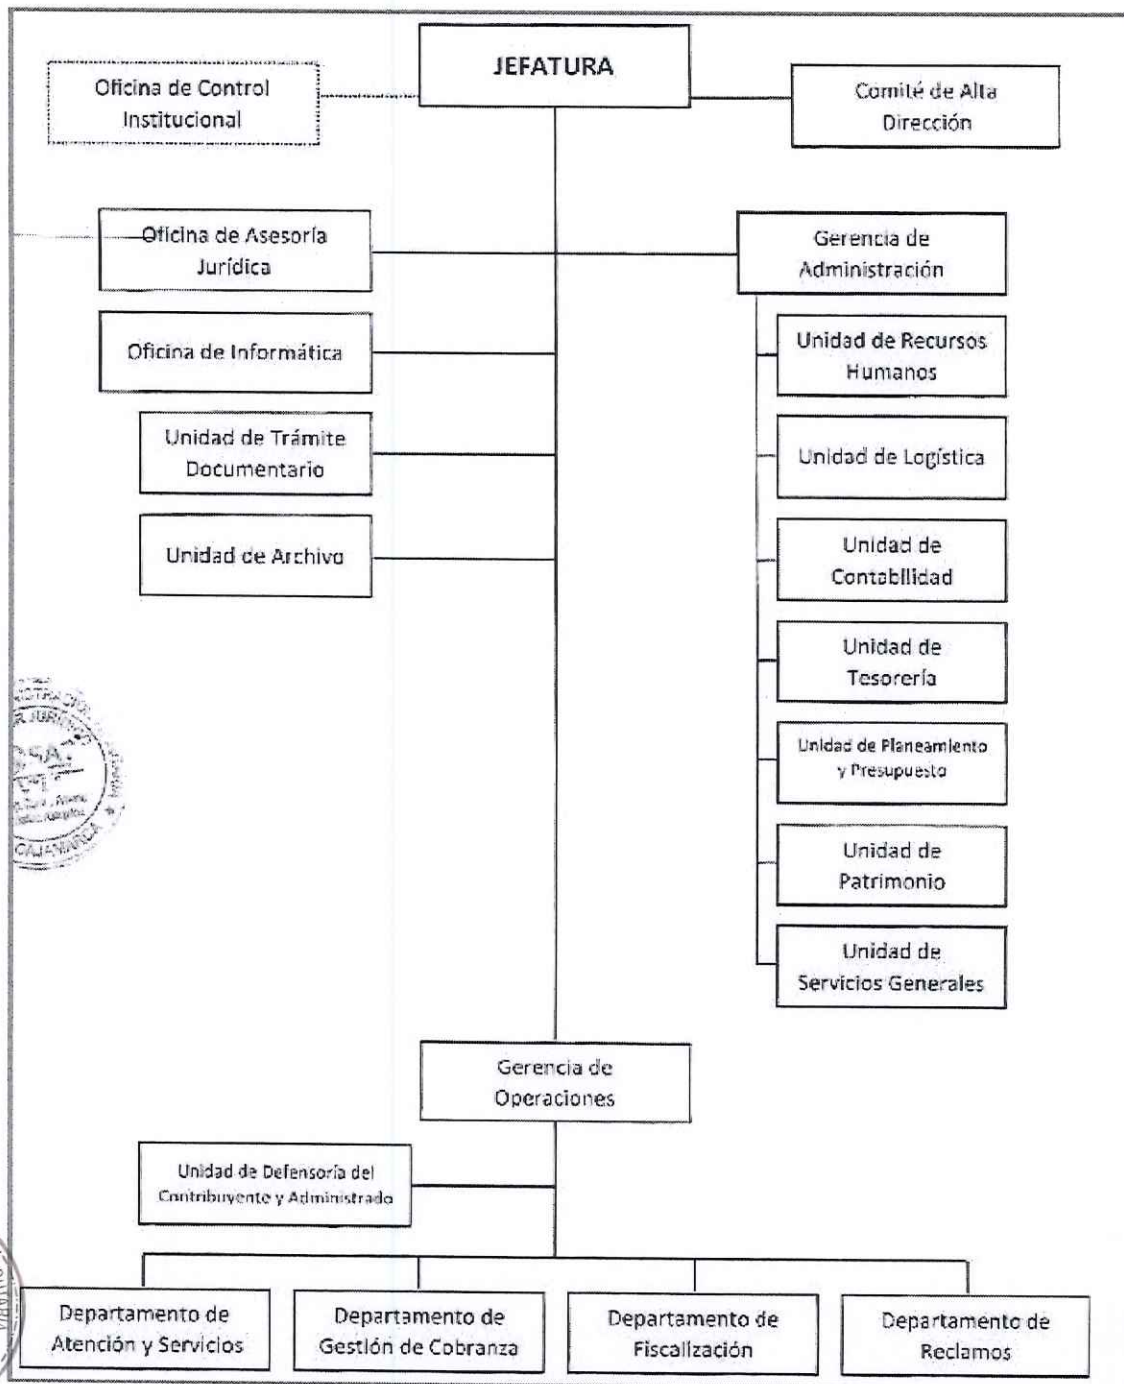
JEFATURA

Oficina de Control Institucional

Comité de Alta Dirección

Oficina de Asesoría Jurídica

Gerencia de Administración

Oficina de Informática

Unidad de Recursos Humanos

Unidad de Trámite Documentario

Unidad de Logística

Unidad de Archivo

Unidad de Contabilidad

Unidad de Tesorería

Unidad de Planeamiento y Presupuesto

Unidad de Patrimonio

Unidad de Servicios Generales

Gerencia de Operaciones

Unidad de Defensoría del Contribuyente y Administrado

Departamento de Atención y Servicios

Departamento de Gestión de Cobranza

Departamento de Fiscalización

Departamento de Reclamos

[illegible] JURÍD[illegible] SAT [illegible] CAJAMARCA